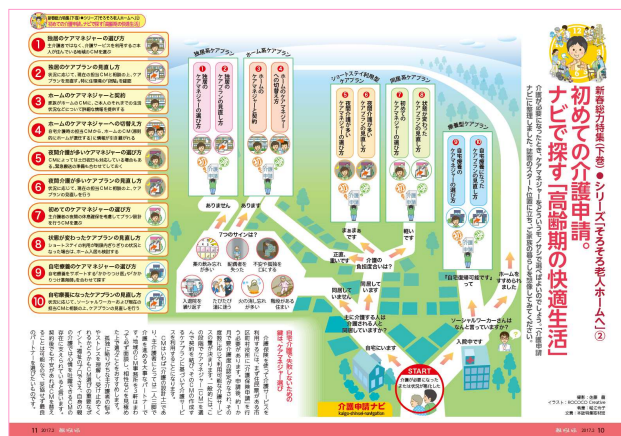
新春総力特集(下巻)●シリーズ「そろそろ老人ホーム」②

初めての介護申請。ナビで探す「高齢期の快適生活」

介護が必要になったら、ケアマネジャーをどういう形で選べばよいのでしょう。「介護申請ナビ」に整理しました。最善のスタートが切れるよう、ご家族の暮らしを想像しながらご覧ください。

編集：赤尾 良
イラスト：ROCOCO Creative
取材：塩口宏子
企画：介護申請ナビ

1 施設のケアマネジャーの選び方
2 施設のケアプランの見直し方
3 ホームのケアマネジャーの選び方
4 ホームのケアマネジャーの切り替え方
5 夜間介護が多いケアマネジャーの選び方
6 夜間介護が多いケアプランの見直し方
7 初めてのケアマネジャーの選び方
8 状態が変わったケアプランの見直し方
9 自宅療養のケアマネジャーの選び方
10 自宅療養になったケアプランの見直し方

施設系ケアプラン
ホーム系ケアプラン
ショートステイ利用系ケアプラン
夜間系ケアプラン
療養系ケアプラン

ありません
7つのサインは?
あります
多ありません
正直、悪いです
介護の負担度合いは?
介護が必要な人は介護されているかな?
同居していません
同居しています
ソーシャルワーカーさんはなんと言っていますか?
「自宅療養可能」って
入院中です
自宅にいます
ホームをすすめられました

START
介護が必要になった?ご自身の状況を確認しましょう

介護申請ナビ

11　2017.2
10　2017.2